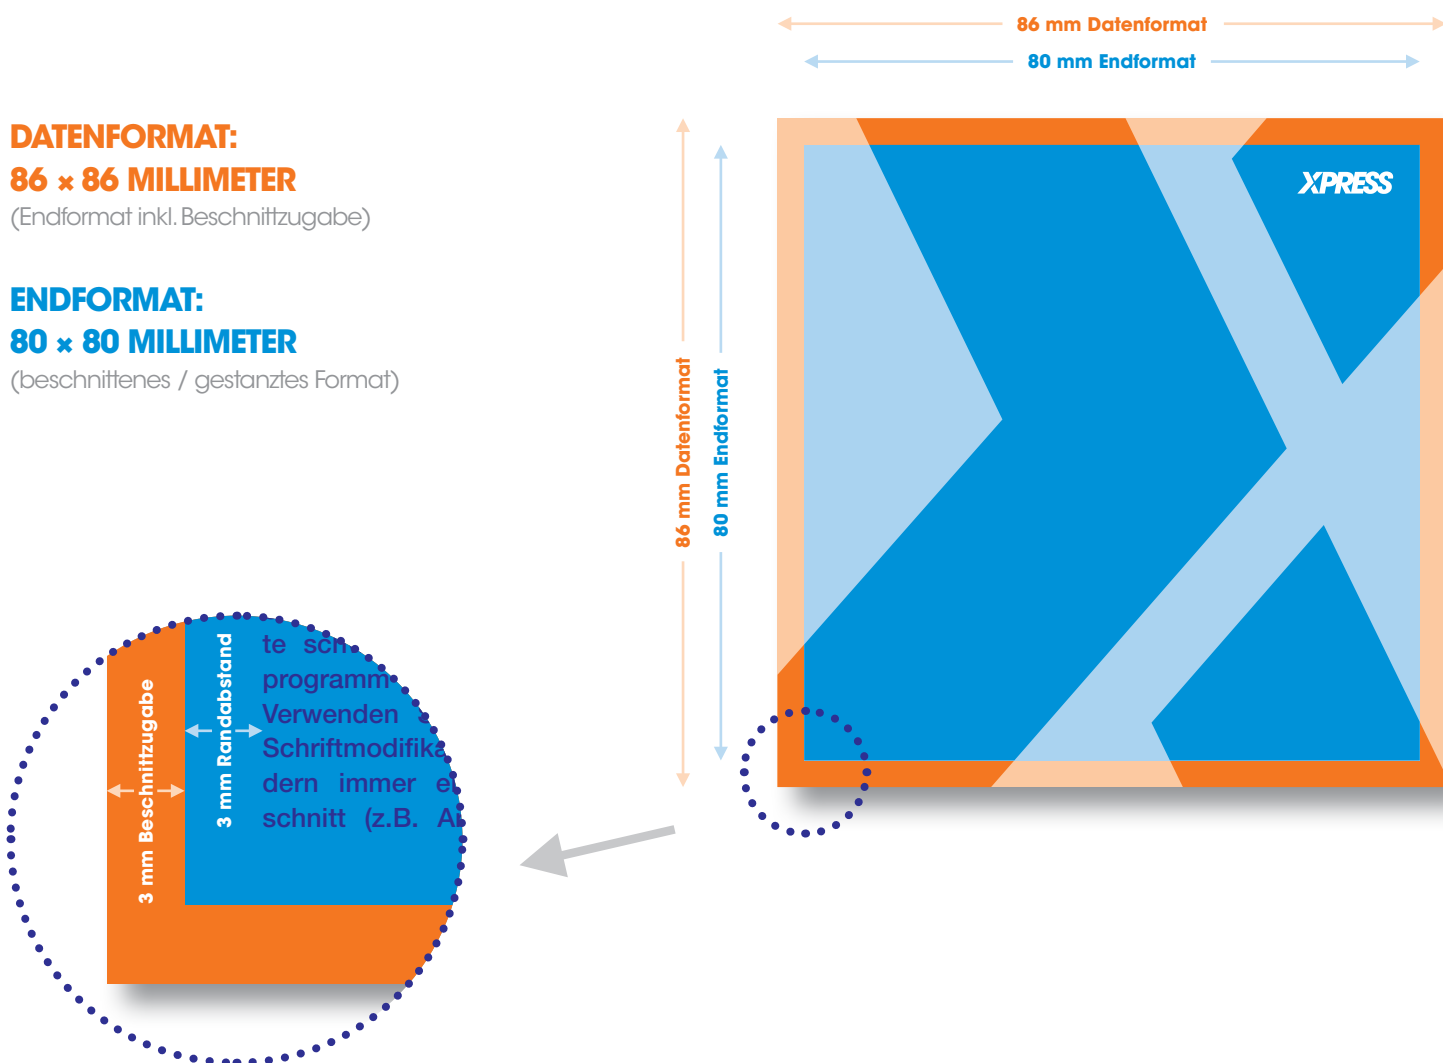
86 mm Datenformat
80 mm Endformat

DATENFORMAT:
86 × 86 MILLIMETER
(Endformat inkl. Beschnittzugabe)

ENDFORMAT:
80 × 80 MILLIMETER
(beschnittenes / gestanztes Format)

86 mm Datenformat
80 mm Endformat

XPRESS

3 mm Beschnittzugabe
3 mm Randabstand

te sch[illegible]
programm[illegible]
Verwenden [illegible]
Schriftmodifik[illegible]
dern immer e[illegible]
schnitt (z.B. A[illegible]